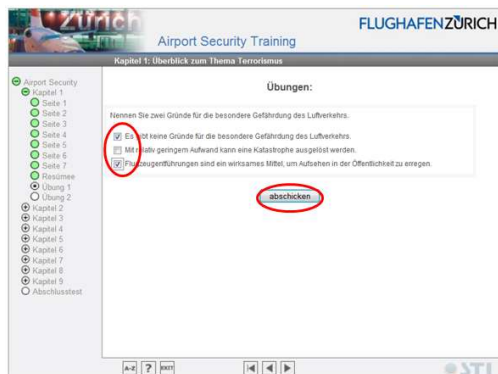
Zürich

Airport Security Training

FLUGHAFEN ZÜRICH

Kapitel 1: Überblick zum Thema Terrorismus

Airport Security
Kapitel 1
Seite 1
Seite 2
Seite 3
Seite 4
Seite 5
Seite 6
Seite 7
Resümee
Übung 1
Übung 2
Kapitel 2
Kapitel 3
Kapitel 4
Kapitel 5
Kapitel 6
Kapitel 7
Kapitel 8
Kapitel 9
Abschlusstest

Übungen:

Nennen Sie zwei Gründe für die besondere Gefährdung des Luftverkehrs.

Es gibt keine Gründe für die besondere Gefährdung des Luftverkehrs.

Mit relativ geringem Aufwand kann eine Katastrophe ausgelöst werden.

Flugzeugentführungen sind ein wirksames Mittel, um Aufsehen in der Öffentlichkeit zu erregen.

abschicken

A-Z ? EXIT

STI